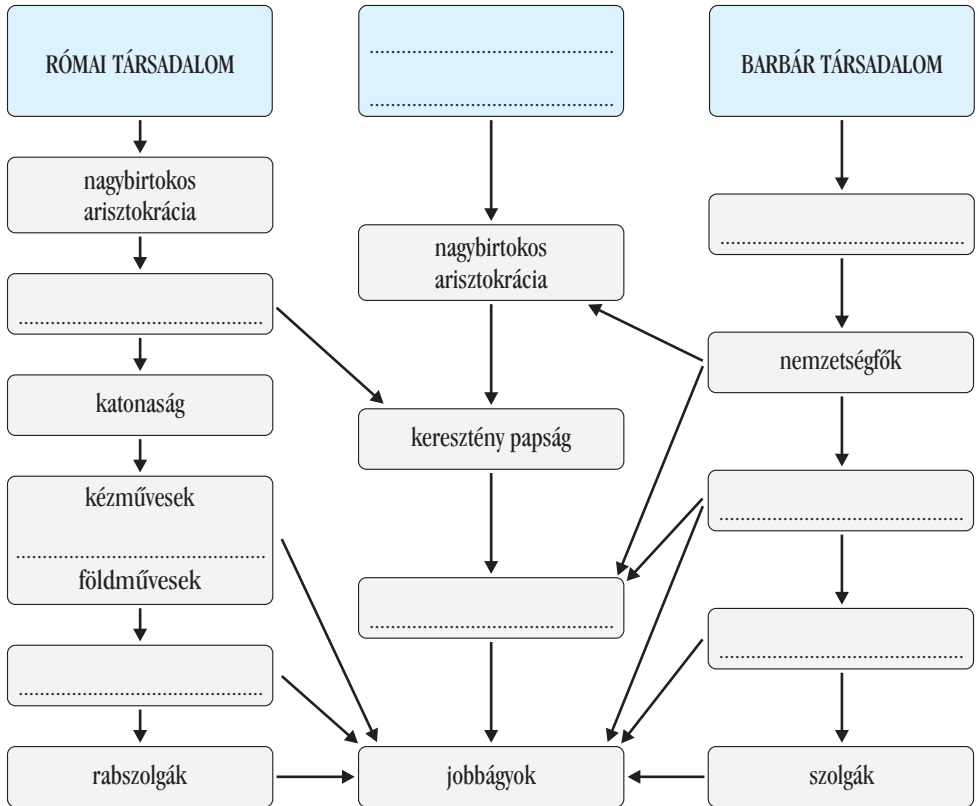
RÓMAI TÁRSADALOM

..............................................

..............................................

BARBÁR TÁRSADALOM

nagybirtokos arisztokrácia

..............................................

nagybirtokos arisztokrácia

..............................................

nemzetségfők

katonaság

keresztény papság

kézművesek

..............................................

földművesek

..............................................

..............................................

..............................................

..............................................

rabszolgák

jobbágyok

szolgák